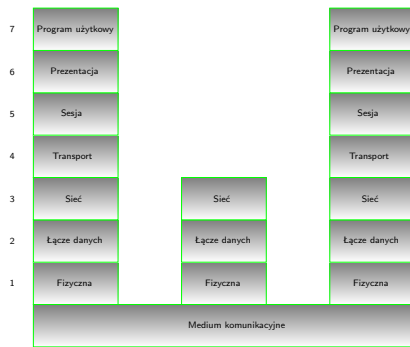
7 Program użytkowy Program użytkowy
6 Prezentacja Prezentacja
5 Sesja Sesja
4 Transport Transport
3 Sieć Sieć Sieć
2 Łącze danych Łącze danych Łącze danych
1 Fizyczna Fizyczna Fizyczna
Medium komunikacyjne